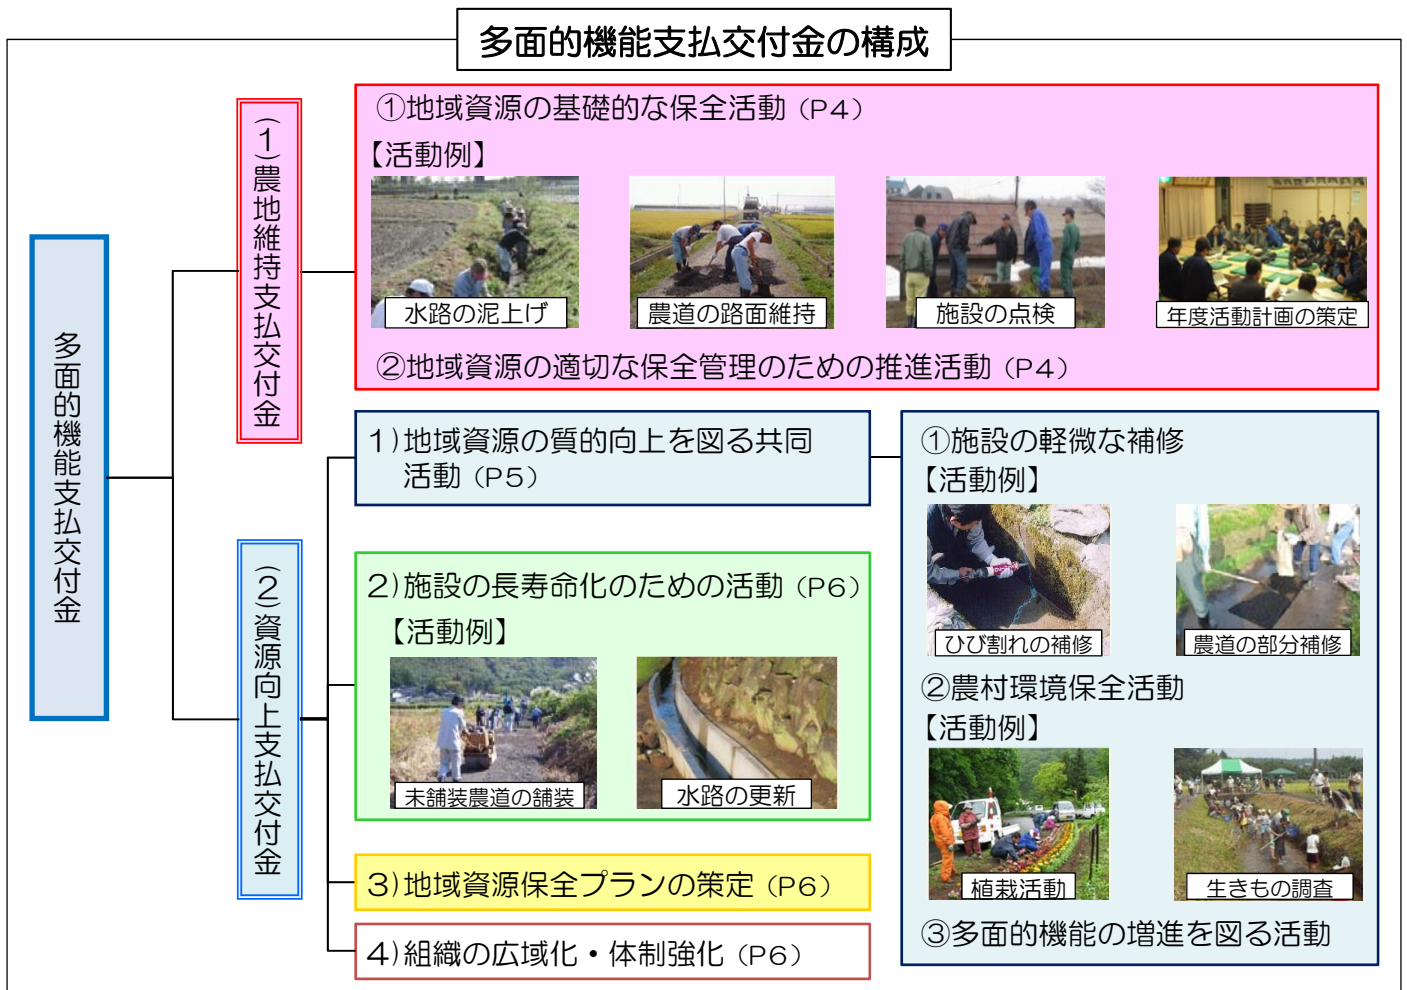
多面的機能支払交付金の構成

多面的機能支払交付金

(1)農地維持支払交付金

①地域資源の基礎的な保全活動（P4）
【活動例】
水路の泥上げ
農道の路面維持
施設の点検
年度活動計画の策定
②地域資源の適切な保全管理のための推進活動（P4）

(2)資源向上支払交付金

1)地域資源の質的向上を図る共同活動（P5）

①施設の軽微な補修
【活動例】
ひび割れの補修
農道の部分補修
②農村環境保全活動
【活動例】
植栽活動
生きもの調査
③多面的機能の増進を図る活動

2)施設の長寿命化のための活動（P6）
【活動例】
未舗装農道の舗装
水路の更新

3)地域資源保全プランの策定（P6）

4)組織の広域化・体制強化（P6）